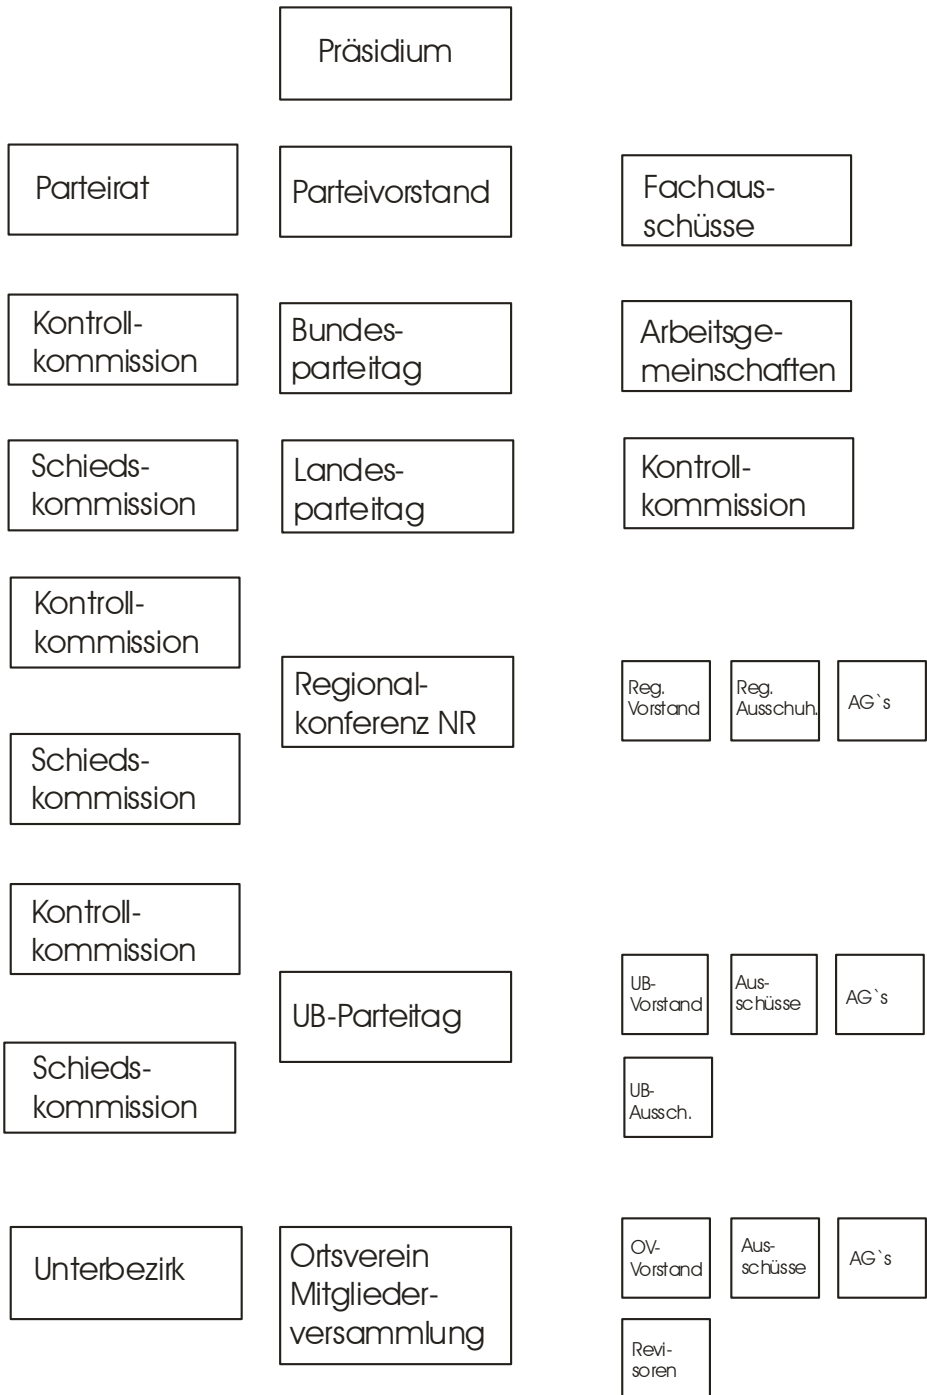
Präsidium

Parteirat

Parteivorstand

Fachausschüsse

Kontrollkommission

Bundesparteitag

Arbeitsgemeinschaften

Schiedskommission

Landesparteitag

Kontrollkommission

Kontrollkommission

Regionalkonferenz NR

Reg. Vorstand

Reg. Ausschuh.

AG`s

Schiedskommission

Kontrollkommission

UB-Parteitag

UB-Vorstand

Ausschüsse

AG`s

UB-Aussch.

Schiedskommission

Unterbezirk

Ortsverein Mitgliederversammlung

OV-Vorstand

Ausschüsse

AG`s

Revisoren